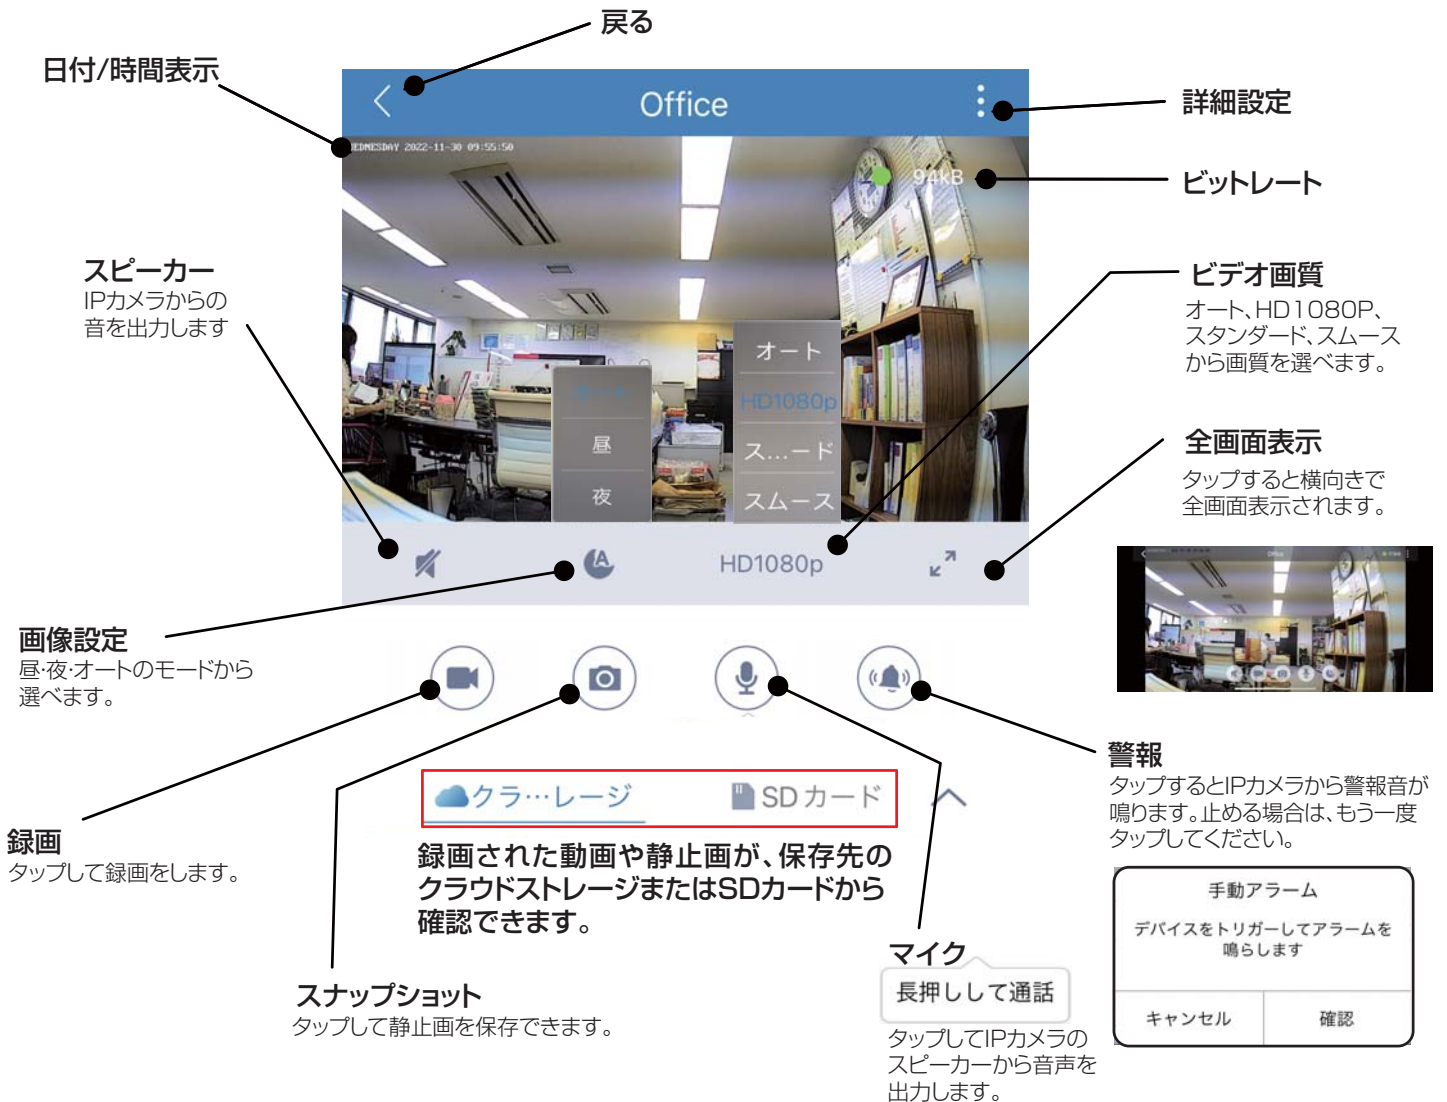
戻る

日付/時間表示

Office

詳細設定

EDNESDAY 2022-11-30 09:55:50

94kB

ビットレート

スピーカー
IPカメラからの音を出力します

ビデオ画質
オート、HD1080P、スタンダード、スムースから画質を選べます。

オート
HD1080p
ス…ード
スムース

オート
昼
夜

全画面表示
タップすると横向きで全画面表示されます。

HD1080p

画像設定
昼·夜·オートのモードから選べます。

録画
タップして録画をします。

クラ…レージ
SD カード

録画された動画や静止画が、保存先のクラウドストレージまたはSDカードから確認できます。

警報
タップするとIPカメラから警報音が鳴ります。止める場合は、もう一度タップしてください。

手動アラーム
デバイスをトリガーしてアラームを鳴らします
キャンセル
確認

マイク
長押しして通話
タップしてIPカメラのスピーカーから音声を出力します。

スナップショット
タップして静止画を保存できます。